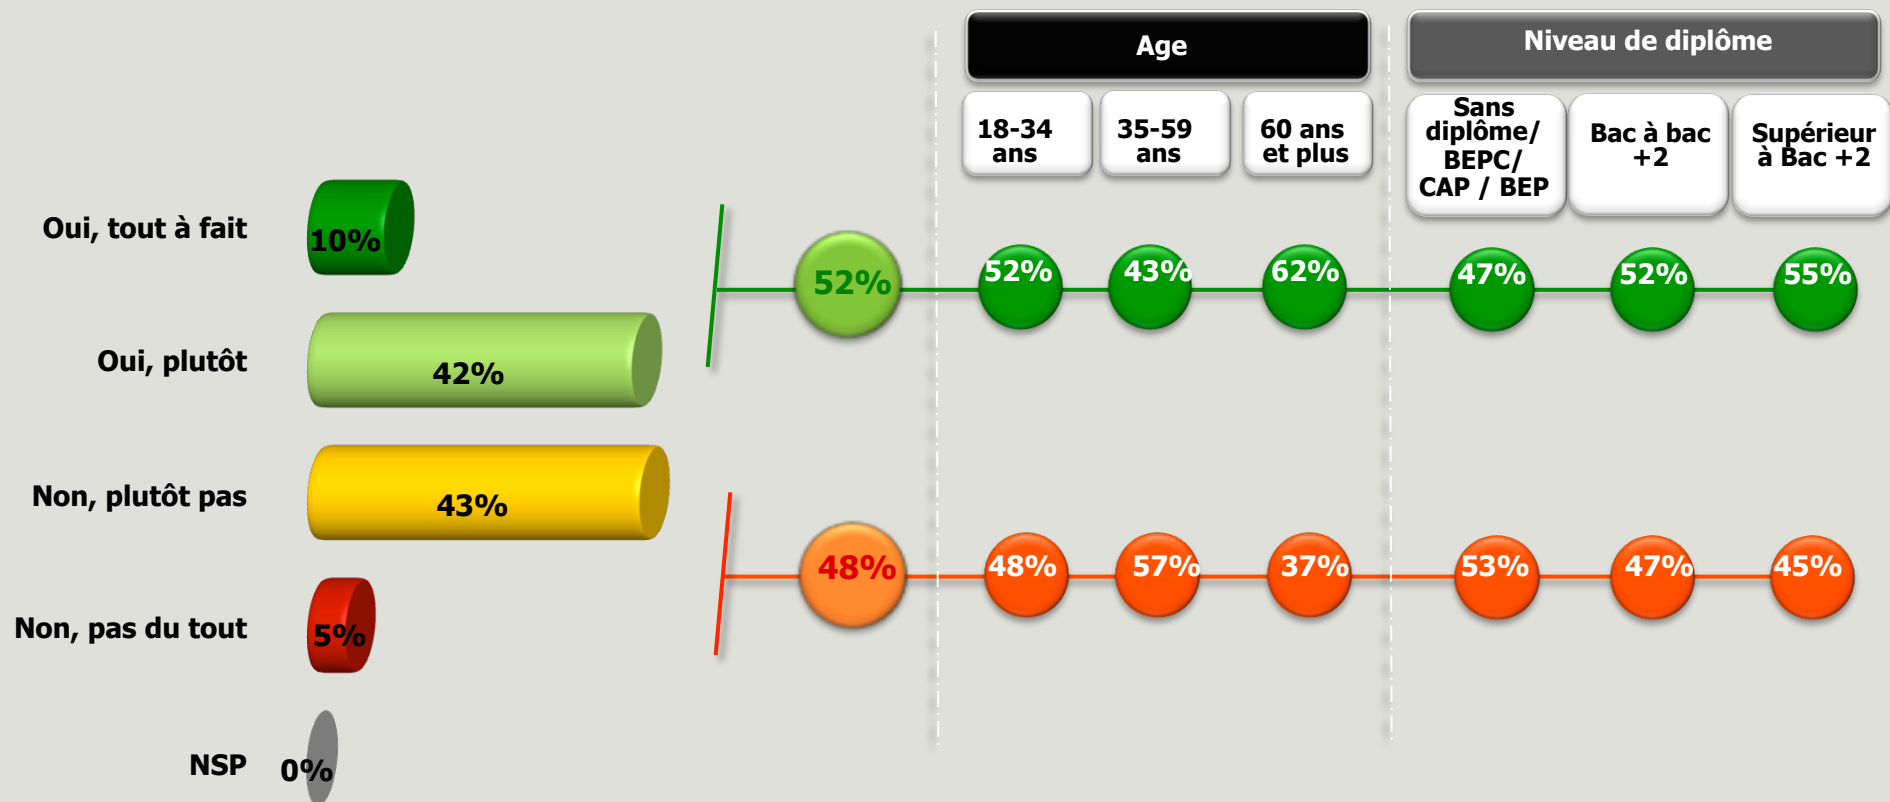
Age

Niveau de diplôme

18-34 ans

35-59 ans

60 ans et plus

Sans diplôme/ BEPC/ CAP / BEP

Bac à bac +2

Supérieur à Bac +2

Oui, tout à fait 10%

Oui, plutôt 42%

Non, plutôt pas 43%

Non, pas du tout 5%

NSP 0%

52% 52% 43% 62% 47% 52% 55%

48% 48% 57% 37% 53% 47% 45%